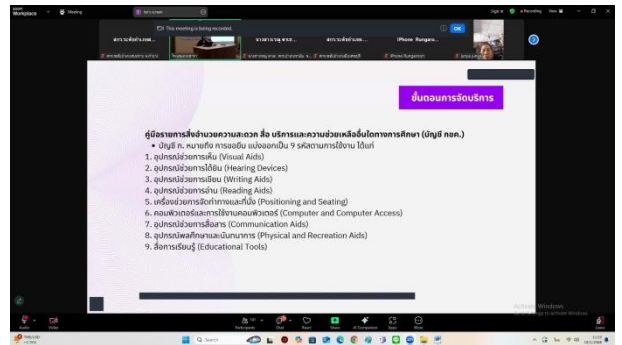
Zoom Workplace
Meeting
This meeting is being recorded.
OK
iPhone Rungaro...
ขั้นตอนการจัดบริการ
คู่มือรายการสิ่งอำนวยความสะดวก สื่อ บริการและความช่วยเหลืออื่นใดทางการศึกษา (บัญชี กชค.)
• บัญชี ก. หมายถึง การยอยืม แบ่งออกเป็น 9 รหัสตามการใช้งาน ได้แก่
1. อุปกรณ์ช่วยการเห็น (Visual Aids)
2. อุปกรณ์ช่วยการได้ยิน (Hearing Devices)
3. อุปกรณ์ช่วยการเขียน (Writing Aids)
4. อุปกรณ์ช่วยการอ่าน (Reading Aids)
5. เครื่องช่วยการจัดท่าทางและที่นั่ง (Positioning and Seating)
6. คอมพิวเตอร์และการใช้งานคอมพิวเตอร์ (Computer and Computer Access)
7. อุปกรณ์ช่วยการสื่อสาร (Communication Aids)
8. อุปกรณ์พลศึกษาและนันทนาการ (Physical and Recreation Aids)
9. สื่อการเรียนรู้ (Educational Tools)
Activate Windows
Audio Video Participants Chat React Share AI Companion Apps More End
Search